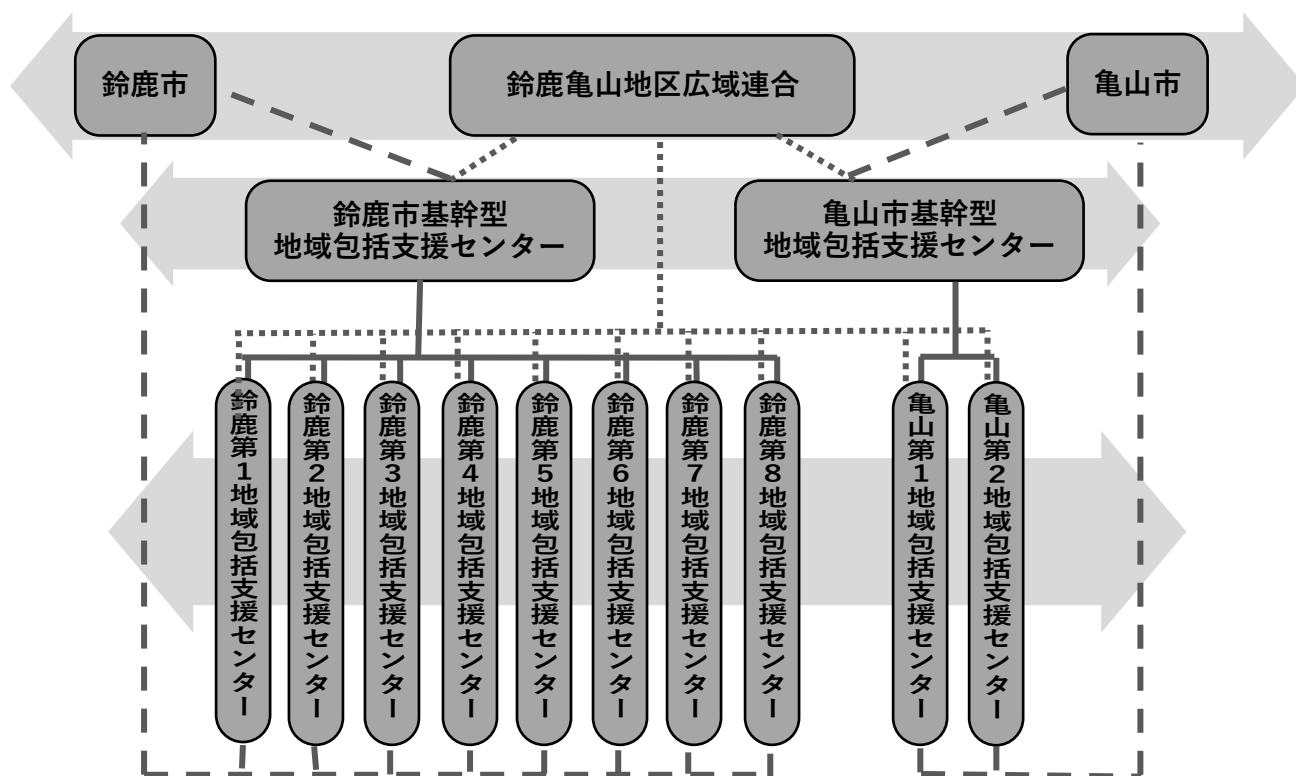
鈴鹿市

鈴鹿亀山地区広域連合

亀山市

鈴鹿市基幹型
地域包括支援センター

亀山市基幹型
地域包括支援センター

鈴鹿第1地域包括支援センター

鈴鹿第2地域包括支援センター

鈴鹿第3地域包括支援センター

鈴鹿第4地域包括支援センター

鈴鹿第5地域包括支援センター

鈴鹿第6地域包括支援センター

鈴鹿第7地域包括支援センター

鈴鹿第8地域包括支援センター

亀山第1地域包括支援センター

亀山第2地域包括支援センター